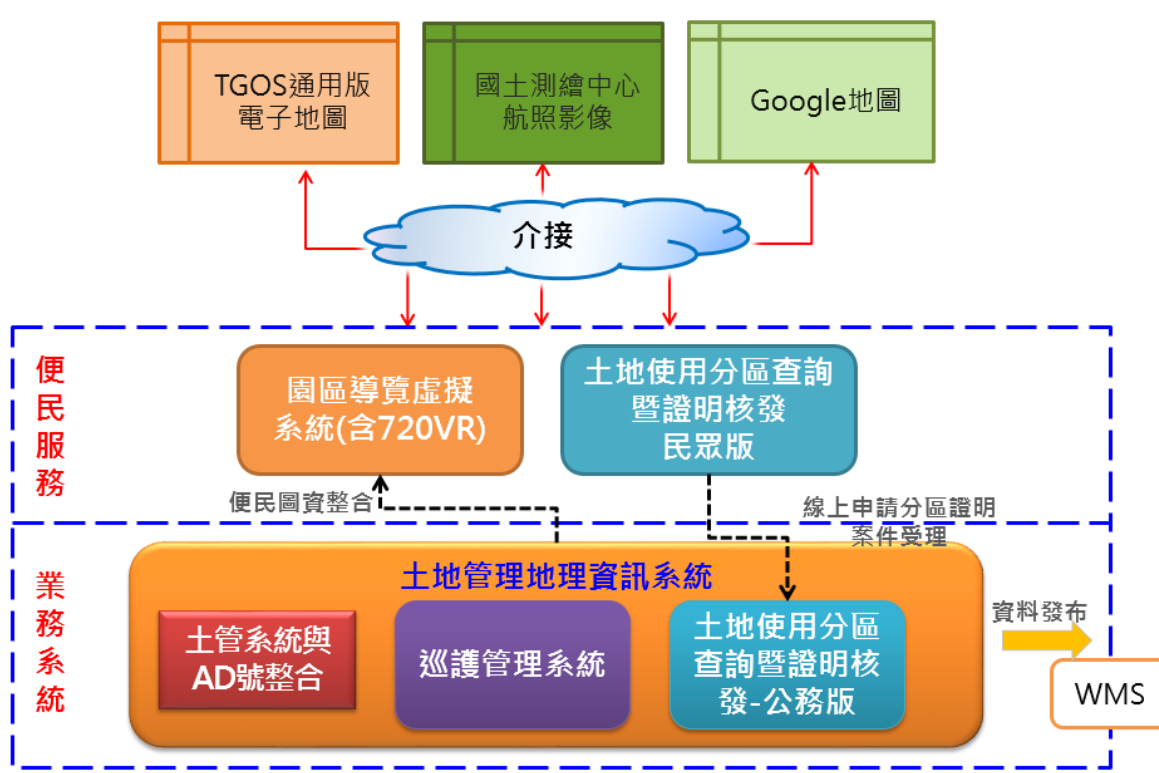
TGOS通用版
電子地圖

國土測繪中心
航照影像

Google地圖

介接

便民服務

園區導覽虛擬
系統(含720VR)

土地使用分區查詢
暨證明核發
民眾版

便民圖資整合

線上申請分區證明
案件受理

業務系統

土地管理地理資訊系統

土管系統與
AD號整合

巡護管理系統

土地使用分區
查詢暨證明核
發-公務版

資料發布

WMS